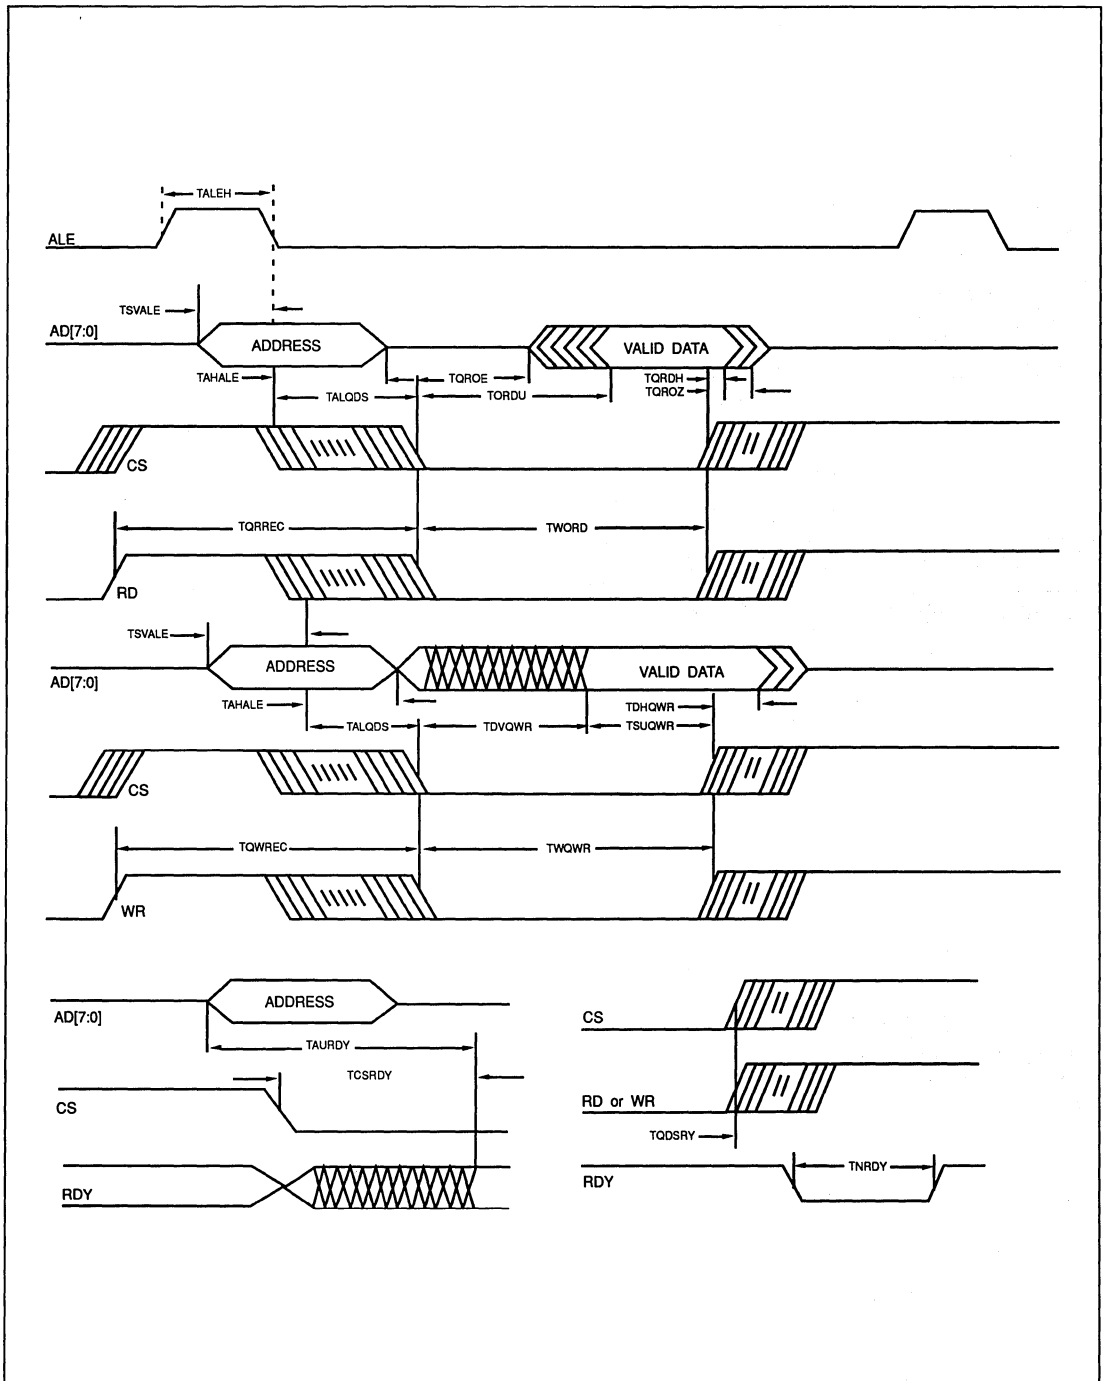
TALEH

ALE

TSVALE

AD[7:0]

ADDRESS

VALID DATA

TAHALE

TQROE

TQRDH

TQROZ

TALQDS

TQRDU

CS

TQRREC

TWORD

RD

TSVALE

ADDRESS

AD[7:0]

VALID DATA

TAHALE

TDHQWR

TALQDS

TDVQWR

TSUQWR

CS

TQWREC

TWQWR

WR

AD[7:0]

ADDRESS

TAURDY

TCSRDY

CS

RDY

CS

RD or WR

TQDSRY

RDY

TNRDY